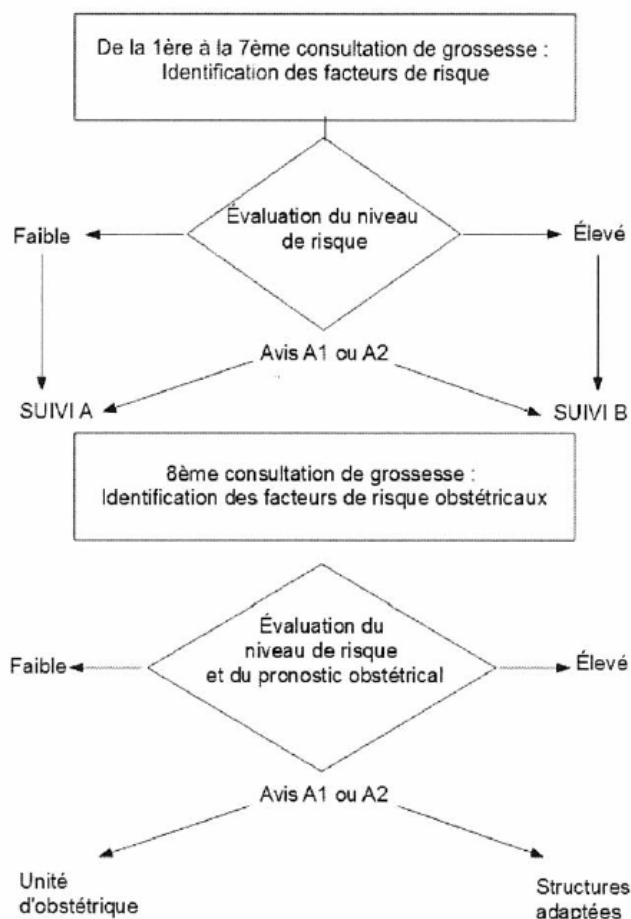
De la 1ère à la 7ème consultation de grossesse : Identification des facteurs de risque

Évaluation du niveau de risque

Faible

Élevé

Avis A1 ou A2

SUIVI A

SUIVI B

8ème consultation de grossesse : Identification des facteurs de risque obstétricaux

Évaluation du niveau de risque et du pronostic obstétrical

Faible

Élevé

Avis A1 ou A2

Unité d'obstétrique

Structures adaptées